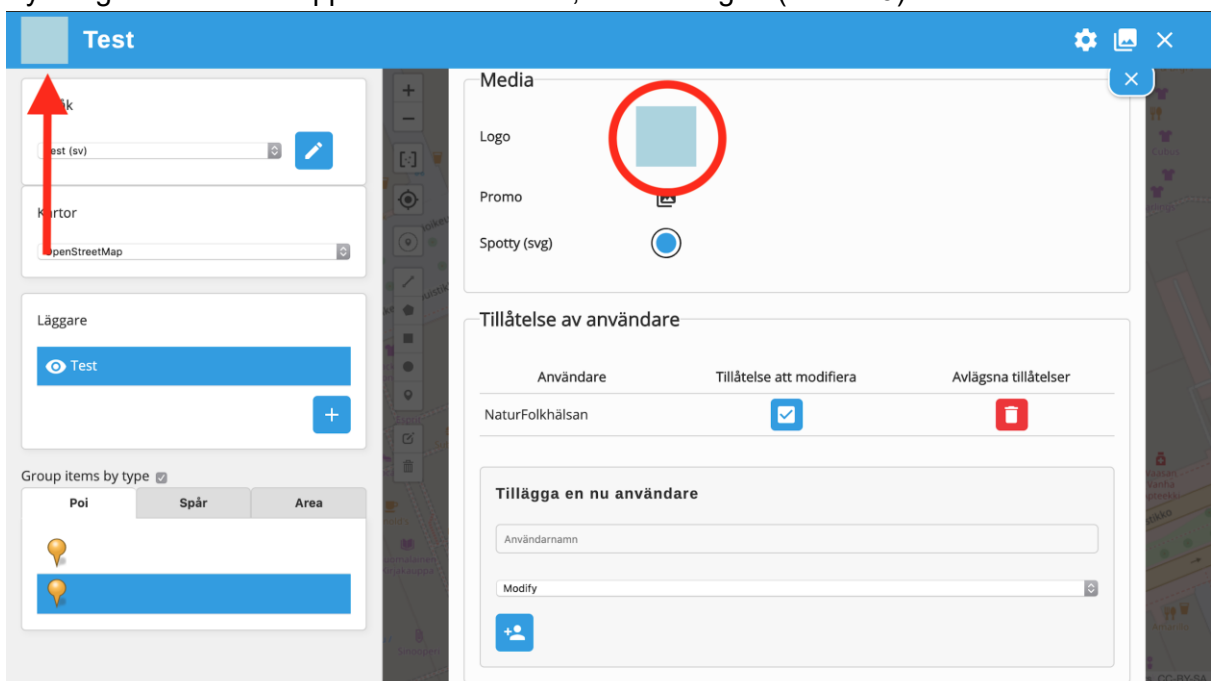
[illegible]

Test

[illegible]åk

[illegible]est (sv)

K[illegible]rtor

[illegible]penStreetMap

Läggare

Test

Group items by type

| Poi | Spår | Area |
|---|---|---|

Media

Logo

Promo

Spotty (svg)

Tillåtelse av användare

| Användare | Tillåtelse att modifiera | Avlägsna tillåtelser |
|---|---|---|
| NaturFolkhälsan | | |

Tillägga en nu användare

Användarnamn

Modify